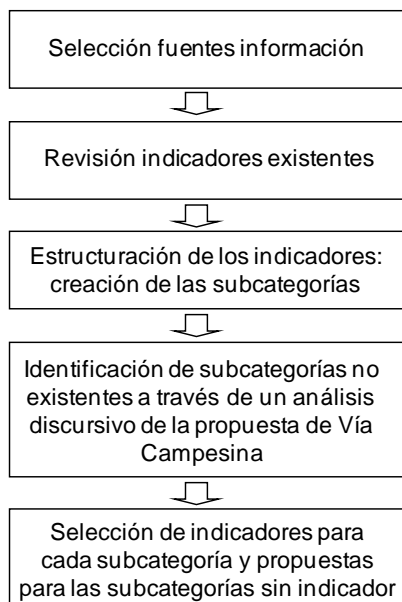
Selección fuentes información

Revisión indicadores existentes

Estructuración de los indicadores: creación de las subcategorías

Identificación de subcategorías no existentes a través de un análisis discursivo de la propuesta de Vía Campesina

Selección de indicadores para cada subcategoría y propuestas para las subcategorías sin indicador